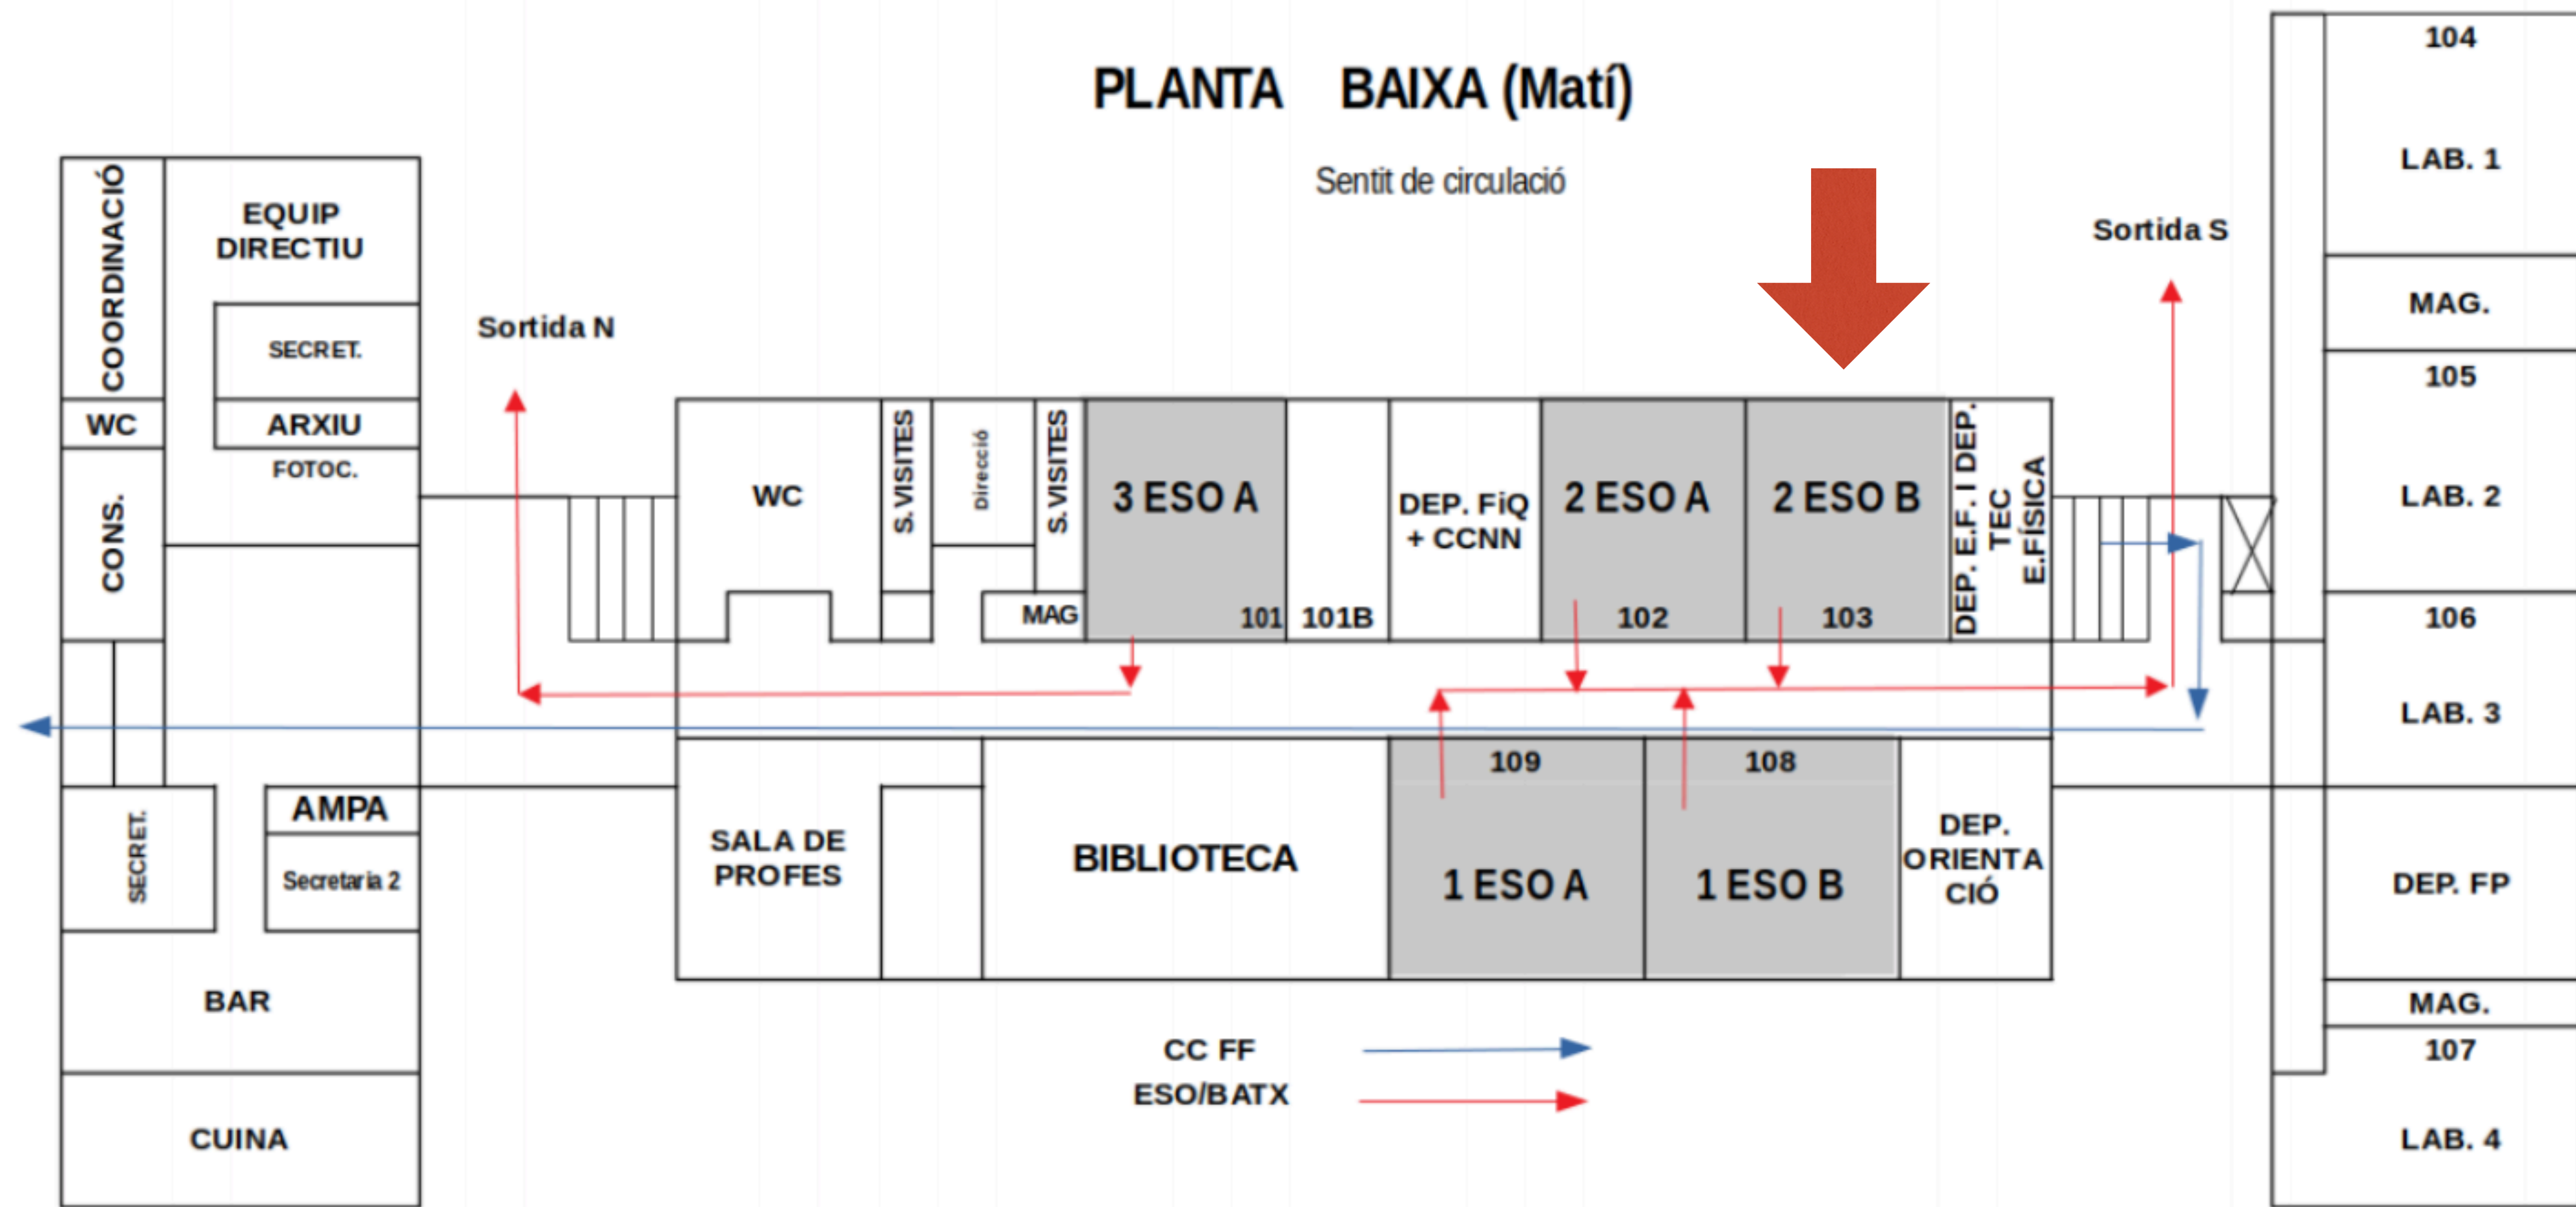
PLANTA BAIXA (Matí)

Sentit de circulació

COORDINACIÓ
EQUIP DIRECTIU
SECRET.
WC
ARXIU
FOTOC.
CONS.

Sortida N

WC
S. VISITES
Direcció
S. VISITES
MAG
3 ESO A
101
101B
DEP. FiQ + CCNN
2 ESO A
102
2 ESO B
103
DEP. E.F. I DEP. TEC E.FÍSICA

Sortida S

104
LAB. 1
MAG.
105
LAB. 2
106
LAB. 3

SECRET.
AMPA
Secretaria 2
BAR
CUINA

SALA DE PROFES
BIBLIOTECA
109
1 ESO A
108
1 ESO B
DEP. ORIENTACIÓ

DEP. FP
MAG.
107
LAB. 4

CC FF
ESO/BATX